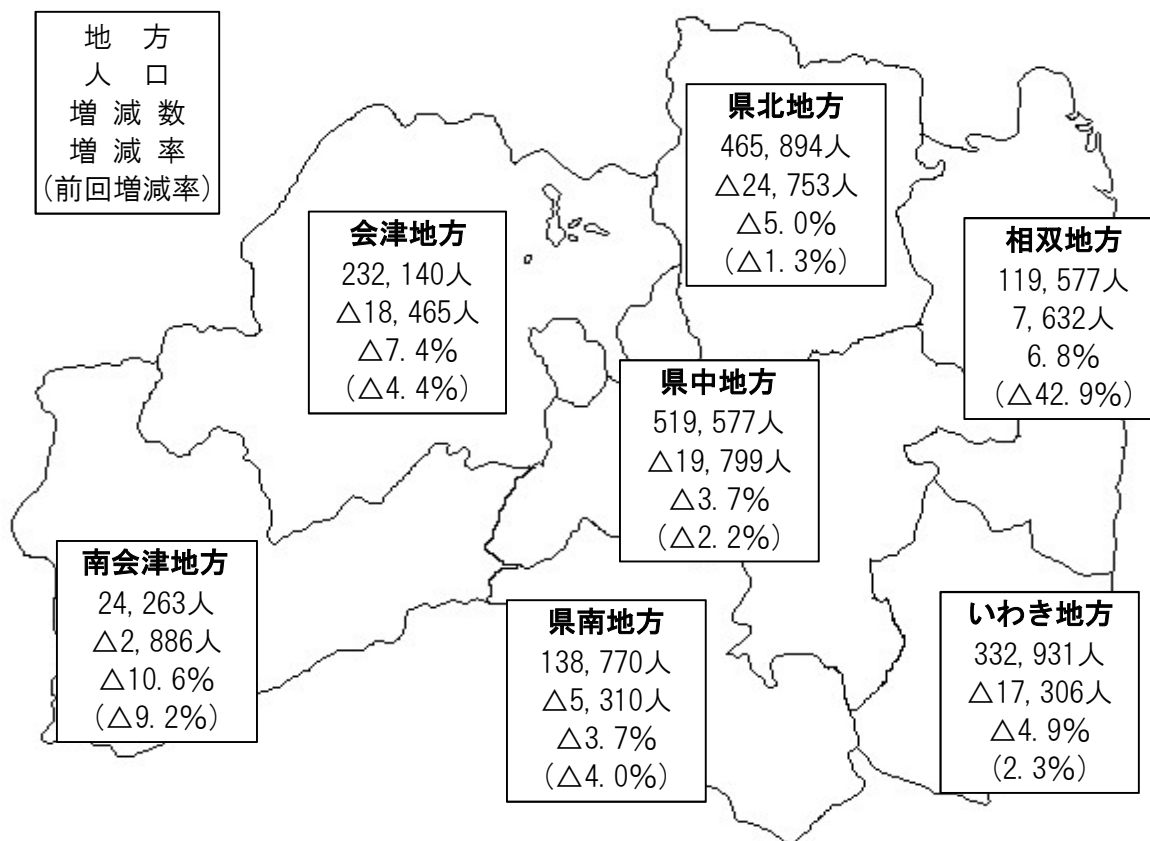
地　方
人　口
増 減 数
増 減 率
(前回増減率)

県北地方
465, 894人
△24, 753人
△5. 0%
(△1. 3%)

会津地方
232, 140人
△18, 465人
△7. 4%
(△4. 4%)

相双地方
119, 577人
7, 632人
6. 8%
(△42. 9%)

県中地方
519, 577人
△19, 799人
△3. 7%
(△2. 2%)

南会津地方
24, 263人
△2, 886人
△10. 6%
(△9. 2%)

県南地方
138, 770人
△5, 310人
△3. 7%
(△4. 0%)

いわき地方
332, 931人
△17, 306人
△4. 9%
(2. 3%)